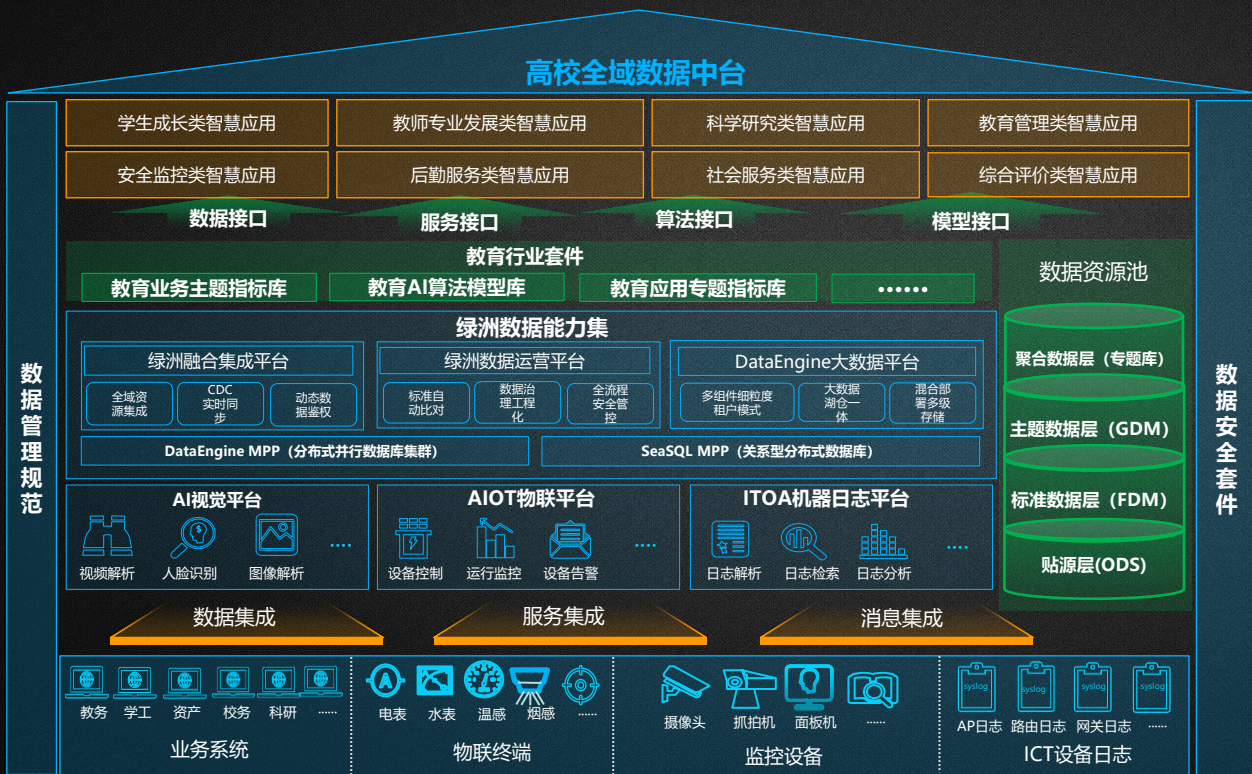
高校全域数据中台

数据管理规范

数据安全套件

学生成长类智慧应用
教师专业发展类智慧应用
科学研究类智慧应用
教育管理类智慧应用
安全监控类智慧应用
后勤服务类智慧应用
社会服务类智慧应用
综合评价类智慧应用

数据接口
服务接口
算法接口
模型接口

教育行业套件
教育业务主题指标库
教育AI算法模型库
教育应用专题指标库
••••••

数据资源池
聚合数据层（专题库）
主题数据层（GDM）
标准数据层（FDM）
贴源层(ODS)

绿洲数据能力集
绿洲融合集成平台
全域资源集成
CDC实时同步
动态数据鉴权
绿洲数据运营平台
标准自动比对
数据治理工程化
全流程安全管控
DataEngine大数据平台
多组件细粒度租户模式
大数据湖仓一体
混合部署多级存储
DataEngine MPP（分布式并行数据库集群）
SeaSQL MPP（关系型分布式数据库）

AI视觉平台
视频解析
人脸识别
图像解析
....
AIOT物联平台
设备控制
运行监控
设备告警
....
ITOA机器日志平台
日志解析
日志检索
日志分析
....

数据集成
服务集成
消息集成

教务
学工
资产
校务
科研
......
业务系统

电表
水表
温感
烟感
......
物联终端

摄像头
抓拍机
面板机
......
监控设备

syslog
syslog
syslog
syslog
AP日志
路由日志
网关日志
......
ICT设备日志